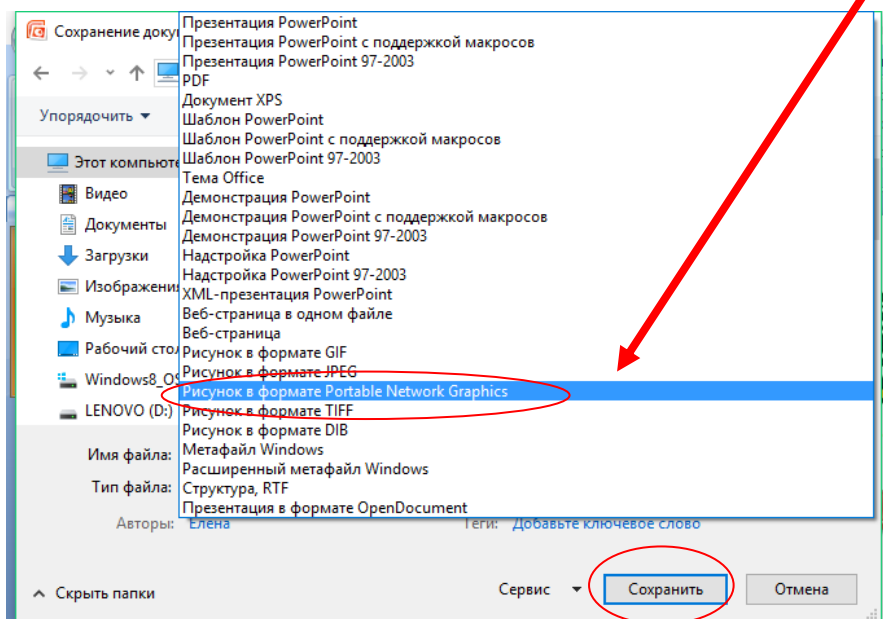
Сохранение доку

Упорядочить ▾

Этот компьюте
Видео
Документы
Загрузки
Изображени
Музыка
Рабочий стол
Windows8_O
LENOVO (D:)

Презентация PowerPoint
Презентация PowerPoint с поддержкой макросов
Презентация PowerPoint 97-2003
PDF
Документ XPS
Шаблон PowerPoint
Шаблон PowerPoint с поддержкой макросов
Шаблон PowerPoint 97-2003
Тема Office
Демонстрация PowerPoint
Демонстрация PowerPoint с поддержкой макросов
Демонстрация PowerPoint 97-2003
Надстройка PowerPoint
Надстройка PowerPoint 97-2003
XML-презентация PowerPoint
Веб-страница в одном файле
Веб-страница
Рисунок в формате GIF
Рисунок в формате JPEG
Рисунок в формате Portable Network Graphics
Рисунок в формате TIFF
Рисунок в формате DIB
Метафайл Windows
Расширенный метафайл Windows
Структура, RTF
Презентация в формате OpenDocument

Имя файла:
Тип файла:
Авторы: Елена
Теги: Добавьте ключевое слово

Скрыть папки
Сервис ▾
Сохранить
Отмена